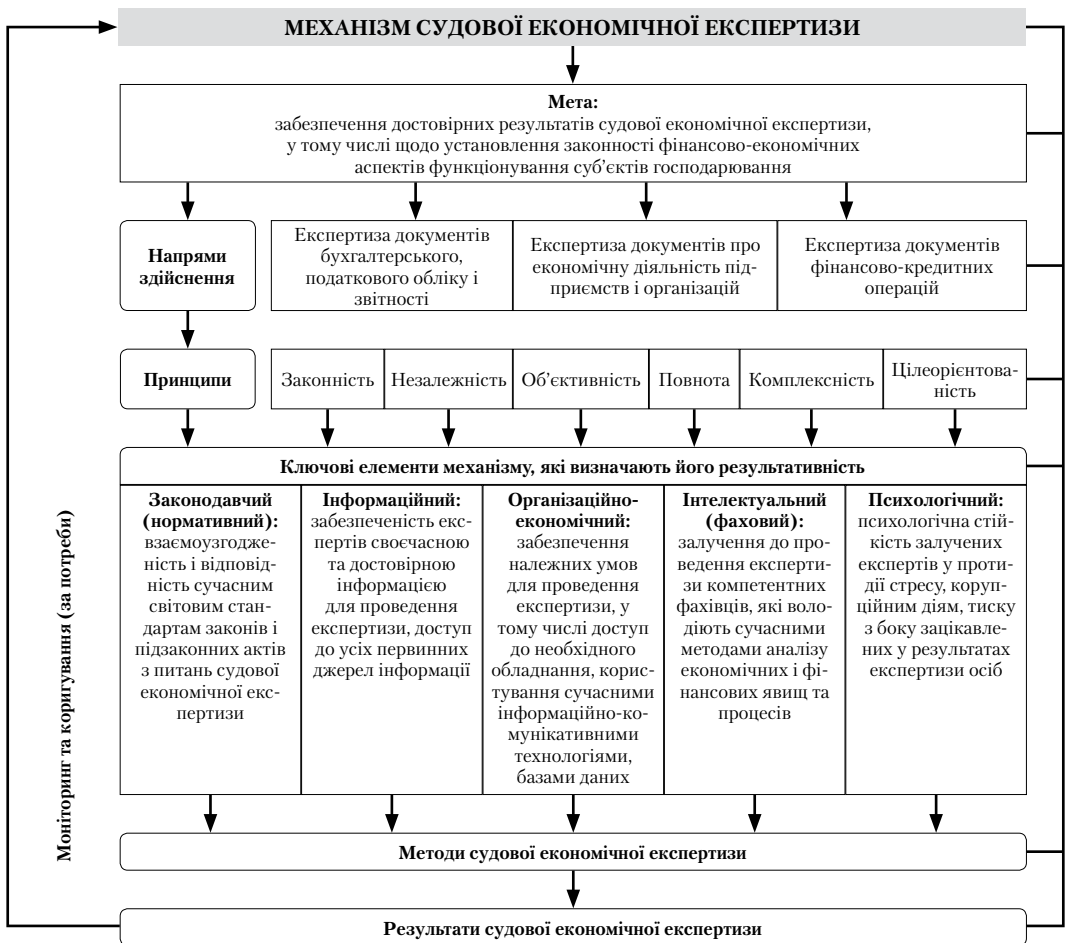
МЕХАНІЗМ СУДОВОЇ ЕКОНОМІЧНОЇ ЕКСПЕРТИЗИ

Мета:
забезпечення достовірних результатів судової економічної експертизи, у тому числі щодо установлення законності фінансово-економічних аспектів функціонування суб'єктів господарювання

Напрями здійснення

Експертиза документів бухгалтерського, податкового обліку і звітності

Експертиза документів про економічну діяльність підприємств і організацій

Експертиза документів фінансово-кредитних операцій

Принципи

| Законність | Незалежність | Об'єктивність | Повнота | Комплексність | Цілеорієнтованість |
|---|---|---|---|---|---|

Ключові елементи механізму, які визначають його результативність

| Законодавчий (нормативний): взаємоузгодженість і відповідність сучасним світовим стандартам законів і підзаконних актів з питань судової економічної експертизи | Інформаційний: забезпеченість експертів своєчасною та достовірною інформацією для проведення експертизи, доступ до усіх первинних джерел інформації | Організаційно-економічний: забезпечення належних умов для проведення експертизи, у тому числі доступ до необхідного обладнання, користування сучасними інформаційно-комунікативними технологіями, базами даних | Інтелектуальний (фаховий): залучення до проведення експертизи компетентних фахівців, які володіють сучасними методами аналізу економічних і фінансових явищ та процесів | Психологічний: психологічна стійкість залучених експертів у протидії стресу, корупційним діям, тиску з боку зацікавлених у результатах експертизи осіб |
|---|---|---|---|---|

Методи судової економічної експертизи

Результати судової економічної експертизи

Моніторинг та коригування (за потреби)